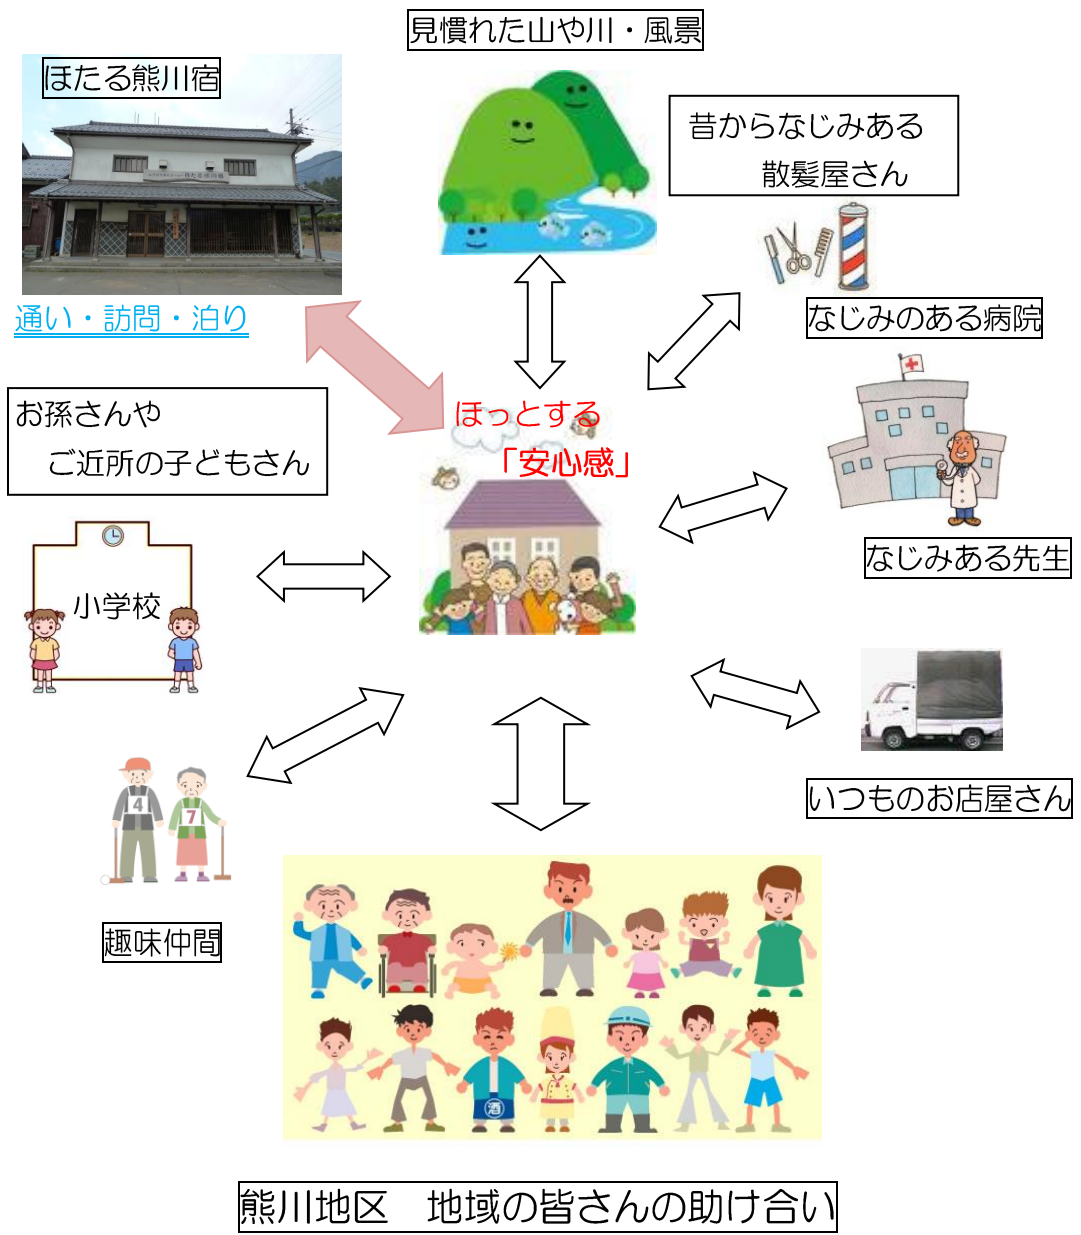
見慣れた山や川・風景

ほたる熊川宿

通い・訪問・泊り

昔からなじみある散髪屋さん

なじみのある病院

お孫さんやご近所の子どもさん

ほっとする「安心感」

なじみある先生

小学校

いつものお店屋さん

4 7

趣味仲間

酒

熊川地区　地域の皆さんの助け合い